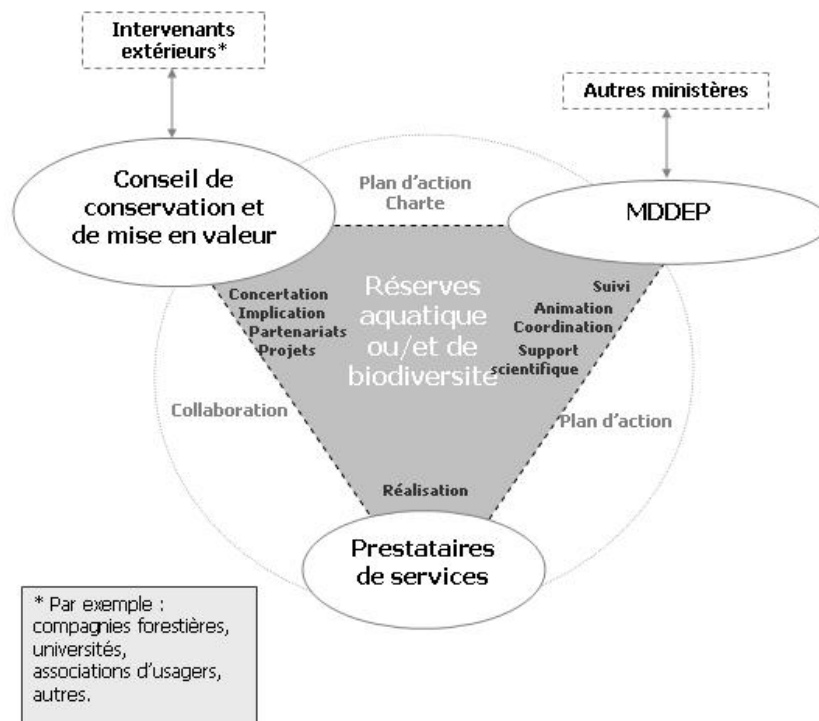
Intervenants extérieurs*

Autres ministères

Conseil de conservation et de mise en valeur

Plan d'action
Charte

MDDEP

Réserves aquatique ou/et de biodiversité

Concertation
Implication
Partenariats
Projets

Suivi
Animation
Coordination
Support scientifique

Collaboration

Plan d'action

Réalisation

Prestataires de services

* Par exemple : compagnies forestières, universités, associations d'usagers, autres.